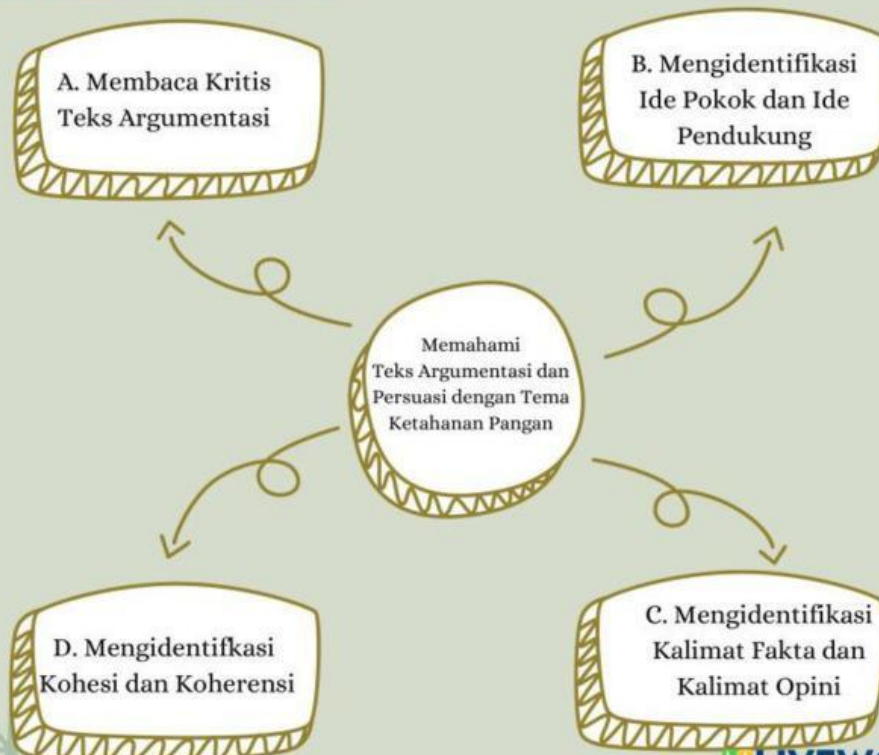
A. Membaca Kritis Teks Argumentasi

B. Mengidentifikasi Ide Pokok dan Ide Pendukung

Memahami Teks Argumentasi dan Persuasi dengan Tema Ketahanan Pangan

D. Mengidentifkasi Kohesi dan Koherensi

C. Mengidentifikasi Kalimat Fakta dan Kalimat Opini

LIVEW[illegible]